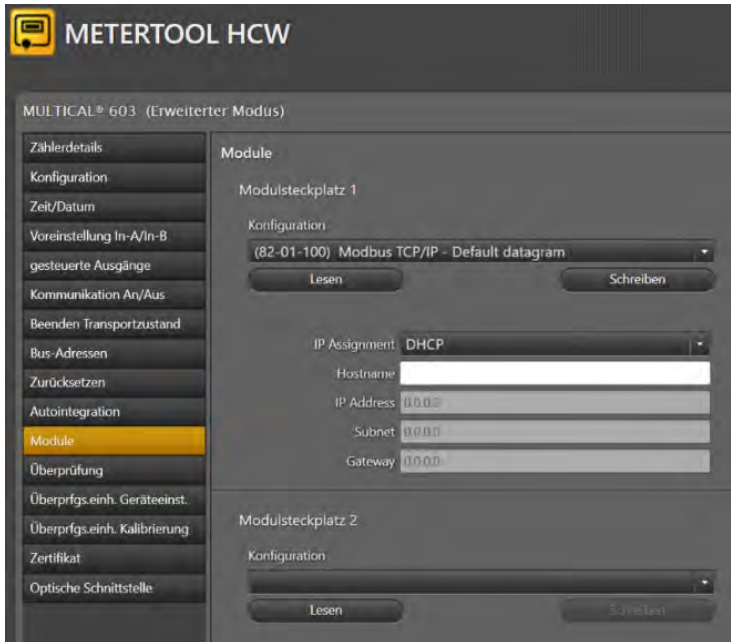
METERTOOL HCW

MULTICAL® 603 (Erweiterter Modus)

Zählerdetails
Konfiguration
Zeit/Datum
Voreinstellung In-A/In-B
gesteuerte Ausgänge
Kommunikation An/Aus
Beenden Transportzustand
Bus-Adressen
Zurücksetzen
Autointegration
Module
Überprüfung
Überprfgs.einh. Geräteeinst.
Überprfgs.einh. Kalibrierung
Zertifikat
Optische Schnittstelle

Module

Modulsteckplatz 1

Konfiguration
(82-01-100) Modbus TCP/IP - Default datagram
Lesen
Schreiben

IP Assignment DHCP
Hostname
IP Address 0.0.0.0
Subnet 0.0.0.0
Gateway 0.0.0.0

Modulsteckplatz 2

Konfiguration
Lesen
Schreiben